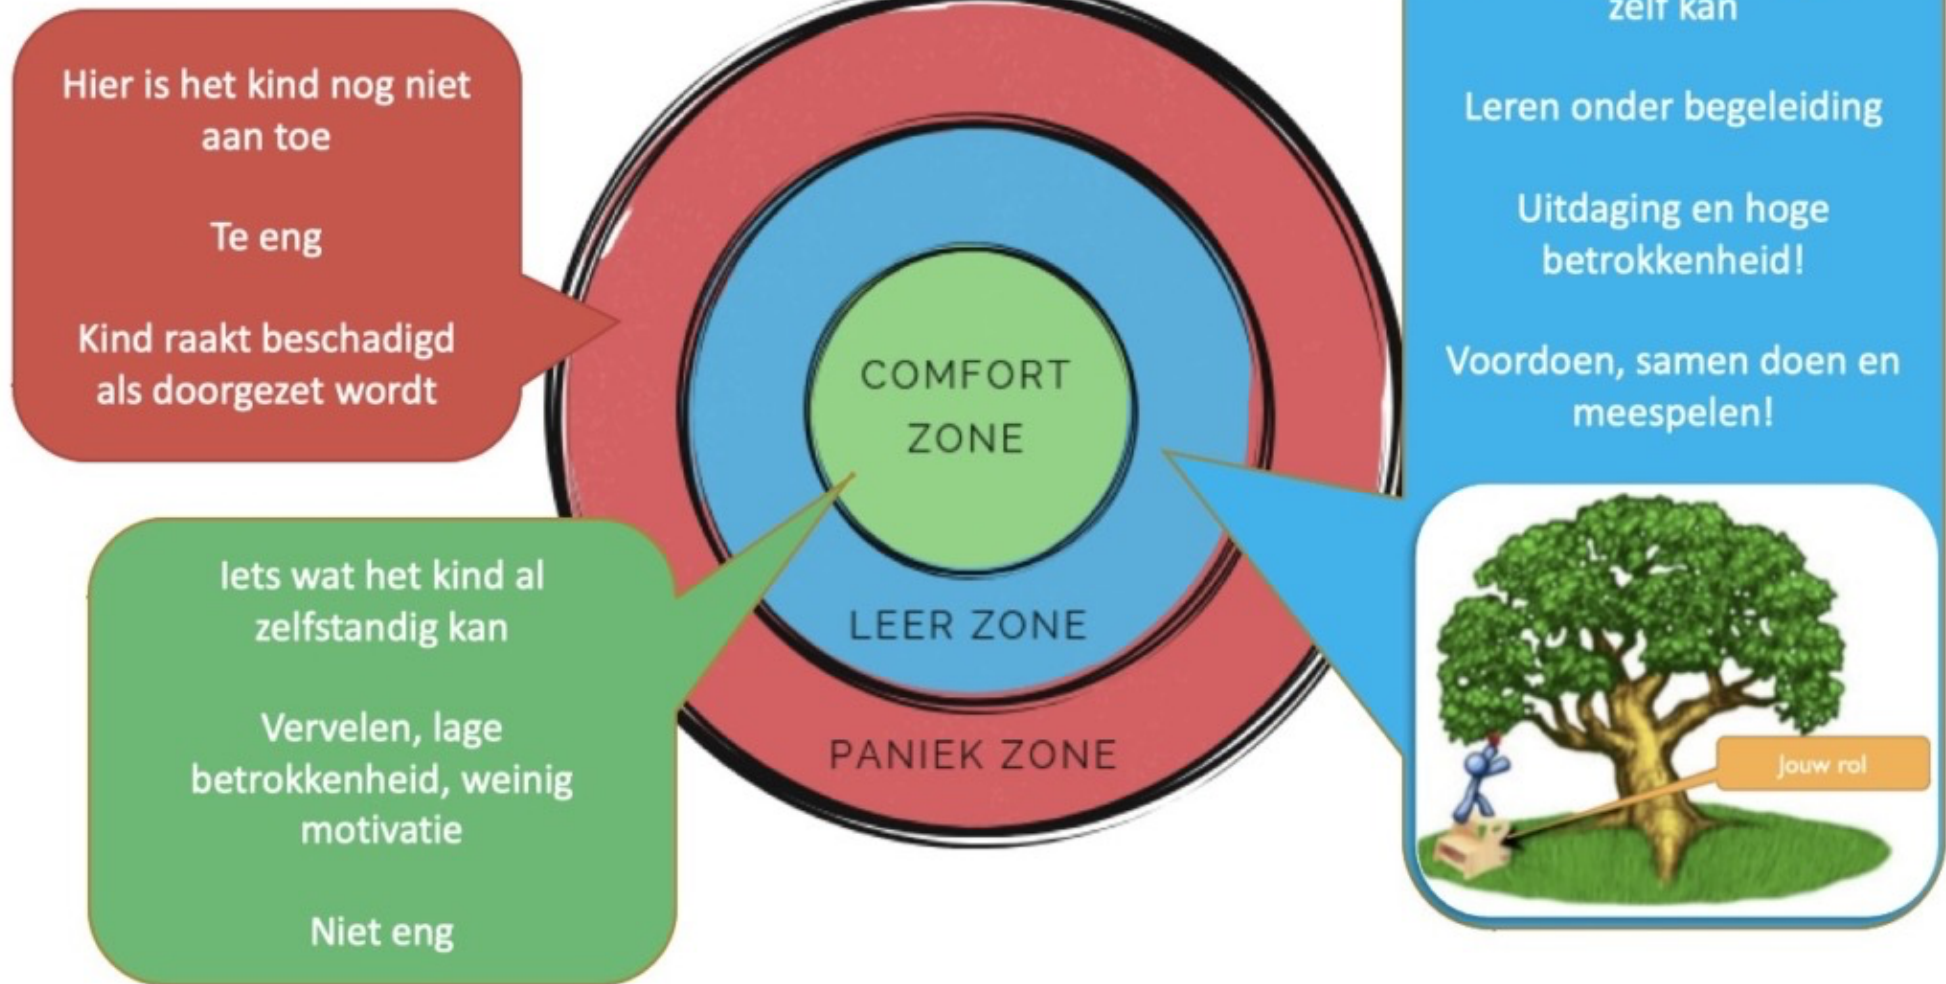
Hier is het kind nog niet aan toe

Te eng

Kind raakt beschadigd als doorgezet wordt

COMFORT ZONE

LEER ZONE

PANIEK ZONE

Iets wat het kind al zelfstandig kan

Vervelen, lage betrokkenheid, weinig motivatie

Niet eng

zelf kan

Leren onder begeleiding

Uitdaging en hoge betrokkenheid!

Voordoen, samen doen en meespelen!

Jouw rol